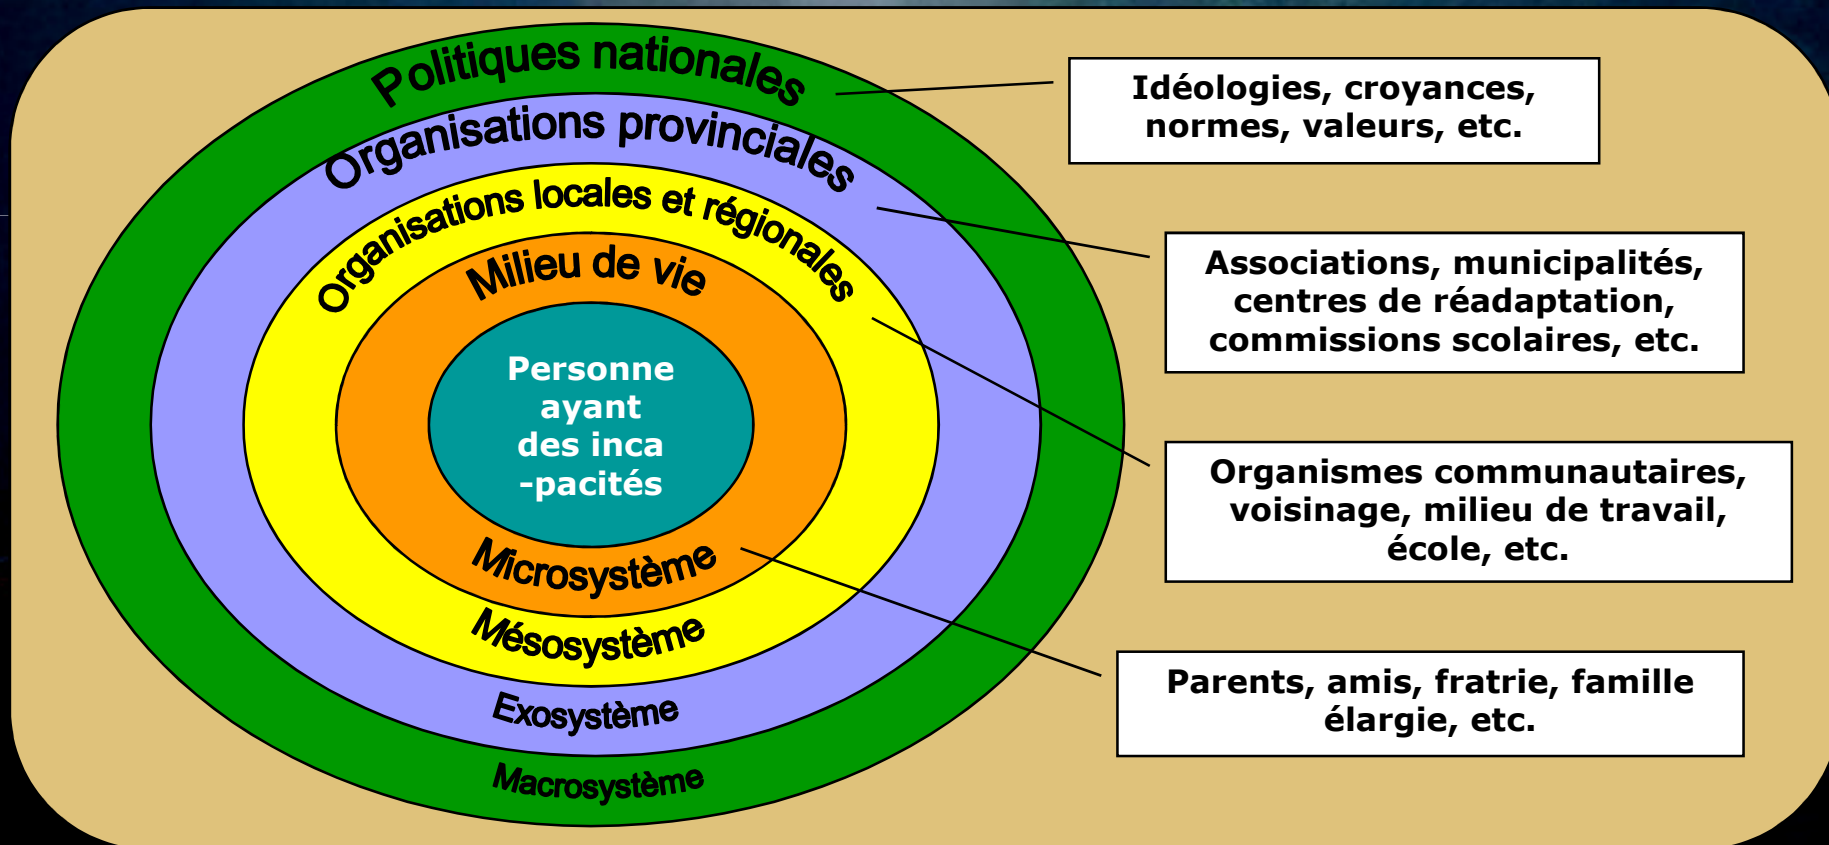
Politiques nationales

Organisations provinciales

Organisations locales et régionales

Milieu de vie

Personne ayant des inca -pacités

Microsystème

Mésosystème

Exosystème

Macrosystème

Idéologies, croyances, normes, valeurs, etc.

Associations, municipalités, centres de réadaptation, commissions scolaires, etc.

Organismes communautaires, voisinage, milieu de travail, école, etc.

Parents, amis, fratrie, famille élargie, etc.